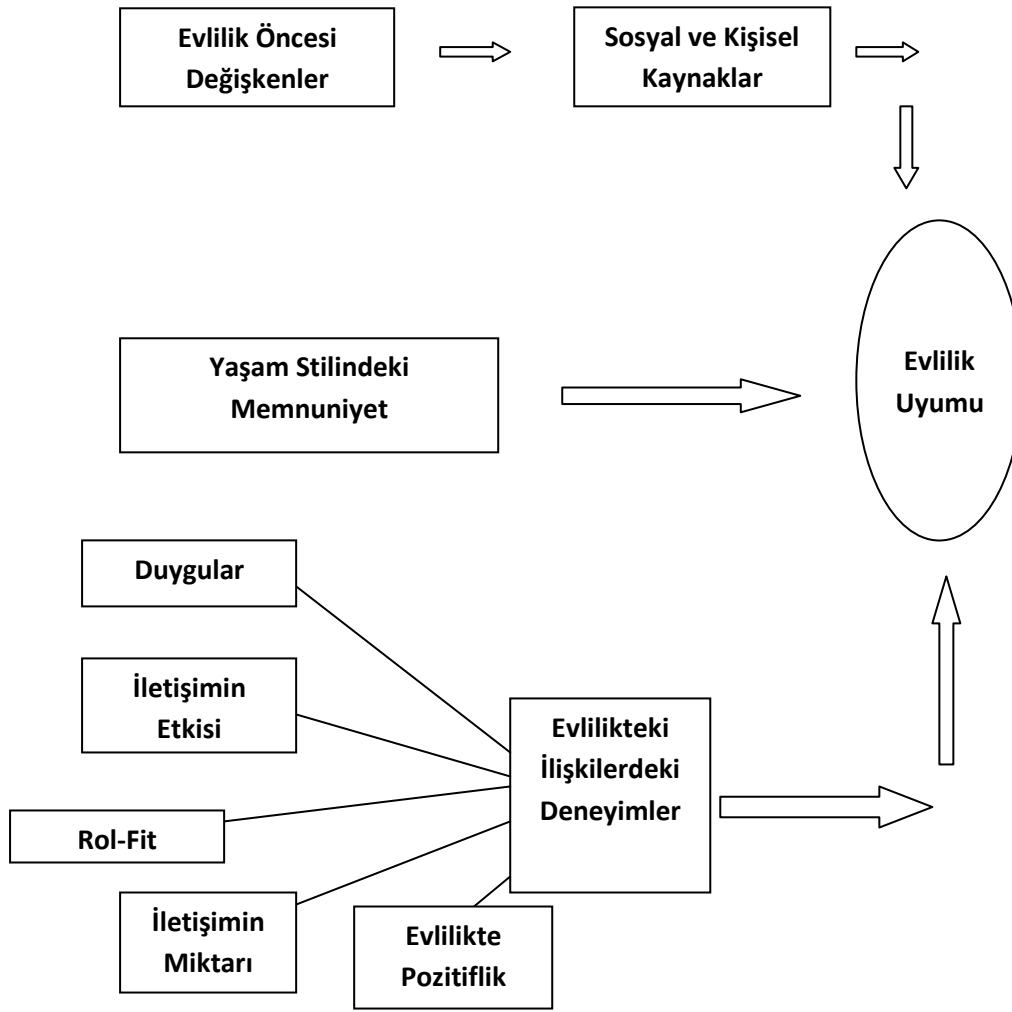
Evlilik Öncesi Değişkenler

Sosyal ve Kişisel Kaynaklar

Evlilik Uyumu

Yaşam Stilindeki Memnuniyet

Duygular

İletişimin Etkisi

Rol-Fit

İletişimin Miktarı

Evlilikte Pozitiflik

Evlilikteki İlişkilerdeki Deneyimler